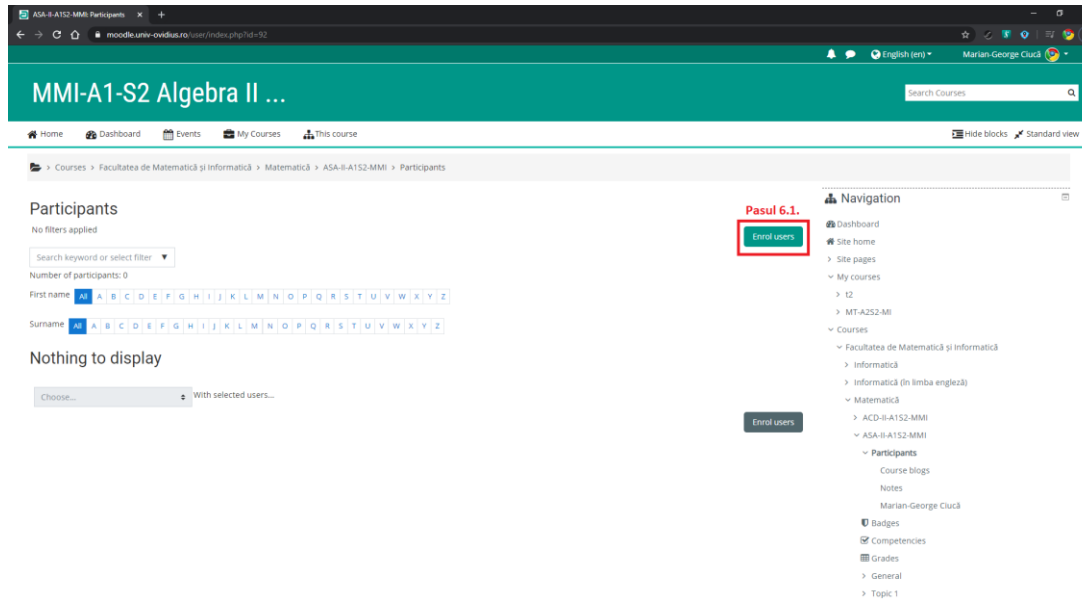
ASA-II-A1S2-MMI: Participants × +

moodle.univ-ovidius.ro/user/index.php?id=92

English (en) ▾ Marian-George Ciucă

MMI-A1-S2 Algebra II ...

Search Courses

Home Dashboard Events My Courses This course

Hide blocks Standard view

> Courses > Facultatea de Matematică și Informatică > Matematică > ASA-II-A1S2-MMI > Participants

Participants

No filters applied

Search keyword or select filter ▼

Number of participants: 0

First name All A B C D E F G H I J K L M N O P Q R S T U V W X Y Z

Surname All A B C D E F G H I J K L M N O P Q R S T U V W X Y Z

Nothing to display

Choose... With selected users...

Pasul 6.1.

Enrol users

Enrol users

Navigation

Dashboard
Site home
> Site pages
My courses
> t2
> MT-A2S2-MI
Courses
Facultatea de Matematică și Informatică
> Informatică
> Informatică (în limba engleză)
Matematică
> ACD-II-A1S2-MMI
ASA-II-A1S2-MMI
Participants
Course blogs
Notes
Marian-George Ciucă
Badges
Competencies
Grades
> General
> Topic 1